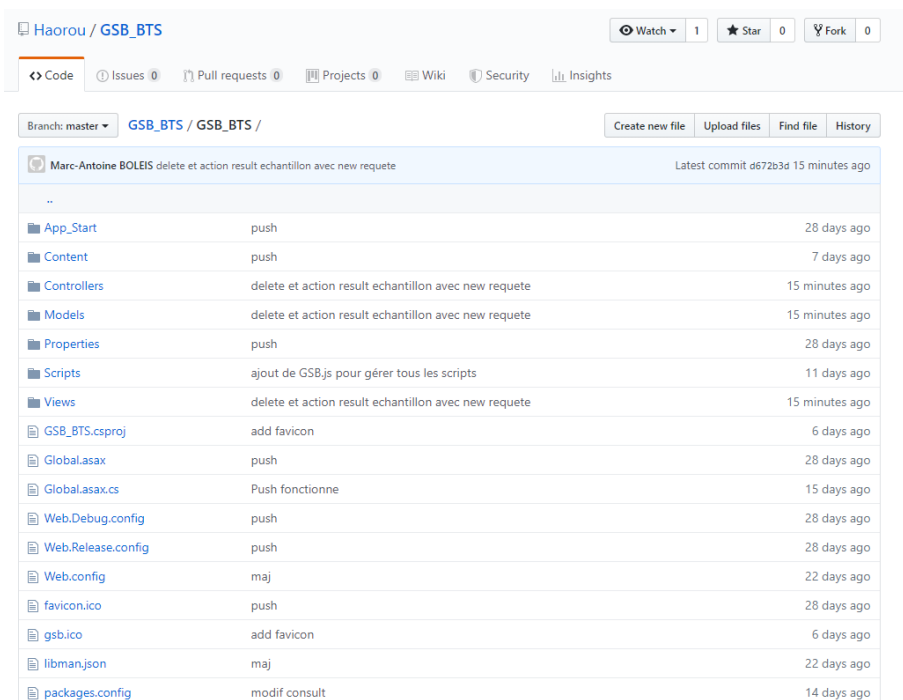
Haorou / GSB_BTS

Watch ▾ 1 | Star 0 | Fork 0

<> Code | Issues 0 | Pull requests 0 | Projects 0 | Wiki | Security | Insights

Branch: master ▾ GSB_BTS / GSB_BTS /

Create new file | Upload files | Find file | History

Marc-Antoine BOLEIS delete et action result echantillon avec new requete — Latest commit d672b3d 15 minutes ago

| | | |
|---|---|---|
| .. | | |
| App_Start | push | 28 days ago |
| Content | push | 7 days ago |
| Controllers | delete et action result echantillon avec new requete | 15 minutes ago |
| Models | delete et action result echantillon avec new requete | 15 minutes ago |
| Properties | push | 28 days ago |
| Scripts | ajout de GSB.js pour gérer tous les scripts | 11 days ago |
| Views | delete et action result echantillon avec new requete | 15 minutes ago |
| GSB_BTS.csproj | add favicon | 6 days ago |
| Global.asax | push | 28 days ago |
| Global.asax.cs | Push fonctionne | 15 days ago |
| Web.Debug.config | push | 28 days ago |
| Web.Release.config | push | 28 days ago |
| Web.config | maj | 22 days ago |
| favicon.ico | push | 28 days ago |
| gsb.ico | add favicon | 6 days ago |
| libman.json | maj | 22 days ago |
| packages.config | modif consult | 14 days ago |